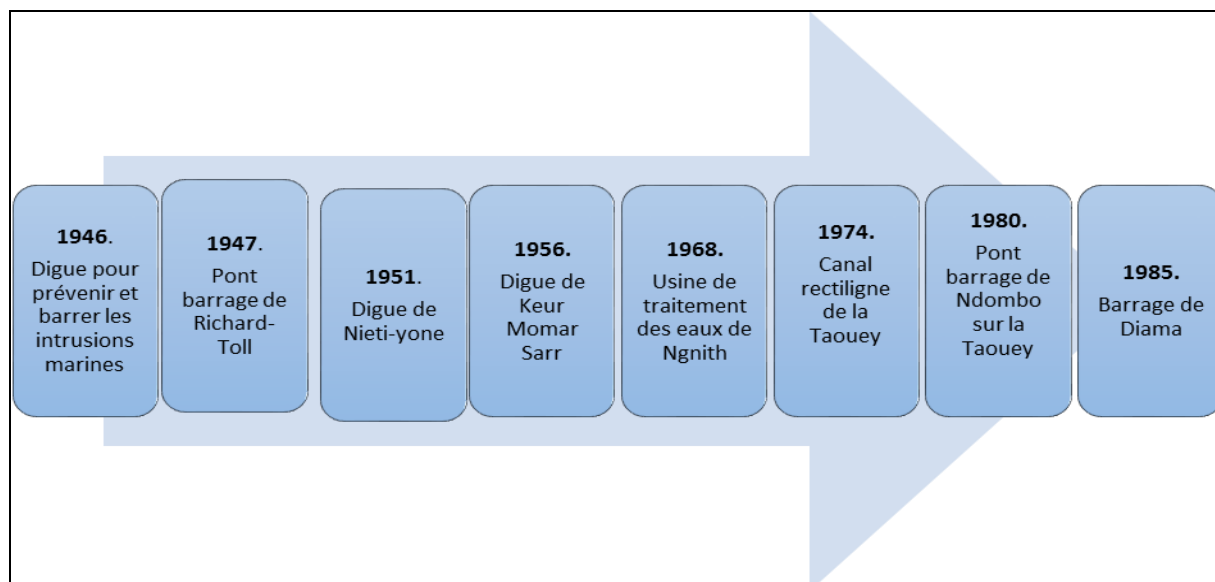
**1946**. Digue pour prévenir et barrer les intrusions marines

**1947**. Pont barrage de Richard-Toll

**1951**. Digue de Nieti-yone

**1956.** Digue de Keur Momar Sarr

**1968.** Usine de traitement des eaux de Ngnith

**1974.** Canal rectiligne de la Taouey

**1980.** Pont barrage de Ndombo sur la Taouey

**1985.** Barrage de Diama